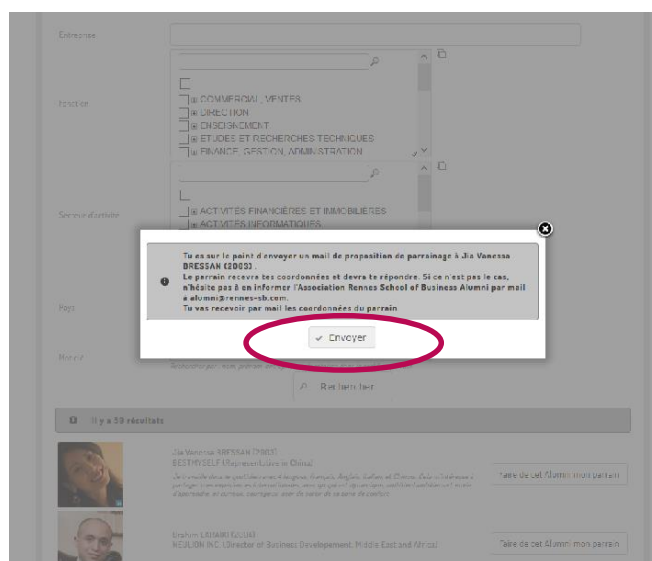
Entreprise

Fonction

⊞ COMMERCIAL, VENTES
⊞ DIRECTION
⊞ ENSEIGNEMENT
⊞ ETUDES ET RECHERCHES TECHNIQUES
⊞ FINANCE, GESTION, ADMINISTRATION

Secteur d'activité

⊞ ACTIVITÉS FINANCIÈRES ET IMMOBILIÈRES
⊞ ACTIVITÉS INFORMATIQUES

Tu es sur le point d'envoyer un mail de proposition de parrainage à Jia Vanessa BRESSAN (2003).
Le parrain recevra tes coordonnées et devra te répondre. Si ce n'est pas le cas, n'hésite pas à en informer l'Association Rennes School of Business Alumni par mail à alumni@rennes-sb.com.
Tu vas recevoir par mail les coordonnées du parrain.

Envoyer

Pays

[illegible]

Rechercher

Il y a 59 résultats

Jia Vanessa BRESSAN (2003)
BESTMYSELF (Representative in China)
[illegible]

Faire de cet Alumni mon parrain

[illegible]
NEULION INC. (Director of Business Development, Middle East and Africa)

Faire de cet Alumni mon parrain